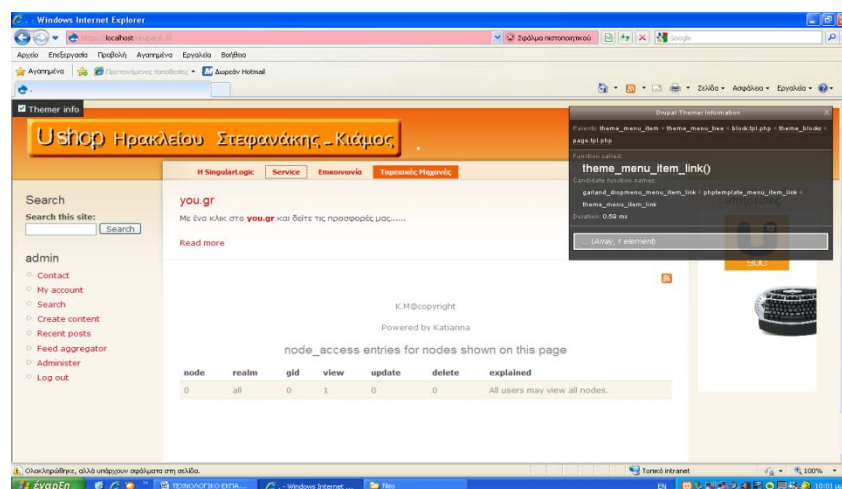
- Windows Internet Explorer

localhost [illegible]

Σφάλμα πιστοποιητικού

Google

Αρχείο Επεξεργασία Προβολή Αγαπημένα Εργαλεία Βοήθεια

Αγαπημένα Προτεινόμενες τοποθεσίες Δωρεάν Hotmail

Σελίδα Ασφάλεια Εργαλεία

Themer info

Ushop Ηρακλείου Στεφανάκης – Κιάμος

Η SingularLogic Service Επικοινωνία Ταμειακές Μηχανές

Search

Search this site:

Search

admin

Contact

My account

Search

Create content

Recent posts

Feed aggregator

Administer

Log out

you.gr

Με ένα κλικ στο you.gr και δείτε τις προσφορές μας......

Read more

K.M@copyright

Powered by Katianna

node_access entries for nodes shown on this page

| node | realm | gid | view | update | delete | explained |
|---|---|---|---|---|---|---|
| 0 | all | 0 | 1 | 0 | 0 | All users may view all nodes. |

Drupal Themer Information

Parents: theme_menu_item < theme_menu_tree < block.tpl.php < theme_blocks < page.tpl.php

Function called:

theme_menu_item_link()

Candidate function names:

garland_dropmenu_menu_item_link < phptemplate_menu_item_link < theme_menu_item_link

Duration: 0.59 ms

... (Array, 1 element)

Ολοκληρώθηκε, αλλά υπάρχουν σφάλματα στη σελίδα.

Τοπικό intranet

100%

έναρξη

ΤΕΧΝΟΛΟΓΙΚΟ ΕΚΠΑ...

- Windows Internet ...

files

EN

10:01